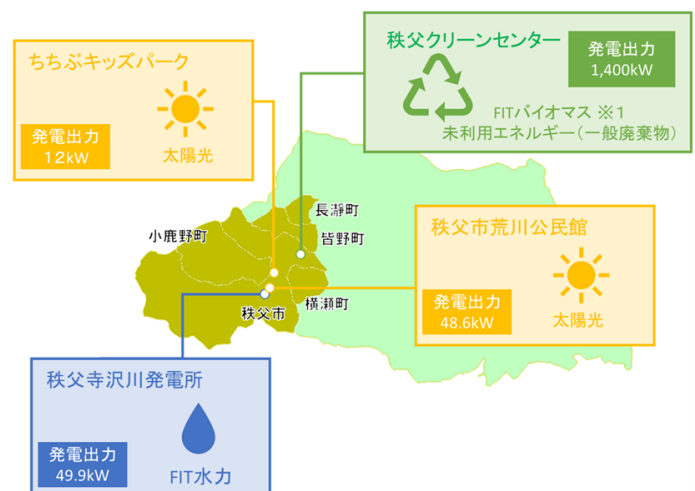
ちちぶキッズパーク

発電出力
12kW

太陽光

秩父クリーンセンター

発電出力
1,400kW

FITバイオマス ※1
未利用エネルギー(一般廃棄物)

長瀞町

小鹿野町

皆野町

秩父市荒川公民館

発電出力
48.6kW

太陽光

横瀬町

秩父市

秩父寺沢川発電所

発電出力
49.9kW

FIT水力